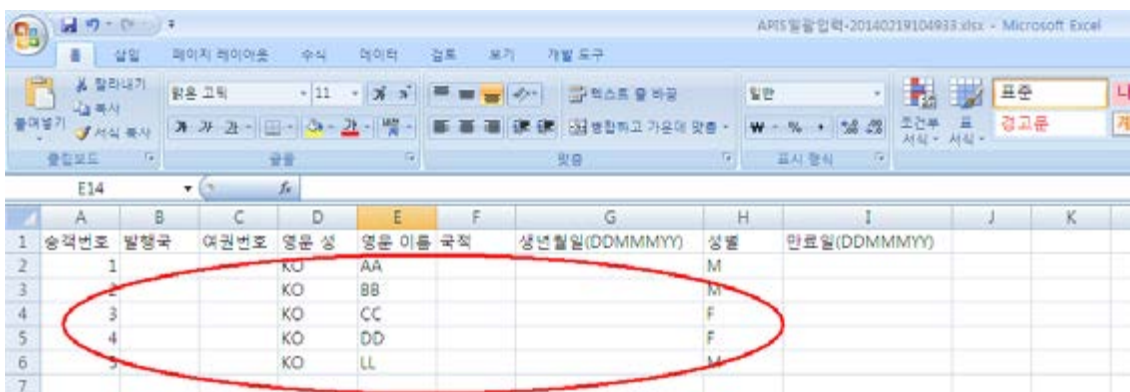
APIS일괄입력-20140219104933.xlsx - Microsoft Excel

홈 삽입 페이지 레이아웃 수식 데이터 검토 보기 개발 도구

잘라내기 복사 붙여넣기 서식 복사 클립보드
맑은 고딕 11 글꼴
텍스트 줄 바꿈 병합하고 가운데 맞춤 맞춤
일반 표시 형식
조건부 서식 표 서식 표준 경고문

E14 $f_x$

| | A | B | C | D | E | F | G | H | I | J | K |
|---|---|---|---|---|---|---|---|---|---|---|---|
| 1 | 승객번호 | 발행국 | 여권번호 | 영문 성 | 영문 이름 | 국적 | 생년월일(DDMMMYY) | 성별 | 만료일(DDMMMYY) | | |
| 2 | 1 | | | KO | AA | | | M | | | |
| 3 | 2 | | | KO | BB | | | M | | | |
| 4 | 3 | | | KO | CC | | | F | | | |
| 5 | 4 | | | KO | DD | | | F | | | |
| 6 | 5 | | | KO | LL | | | M | | | |
| 7 | | | | | | | | | | | |